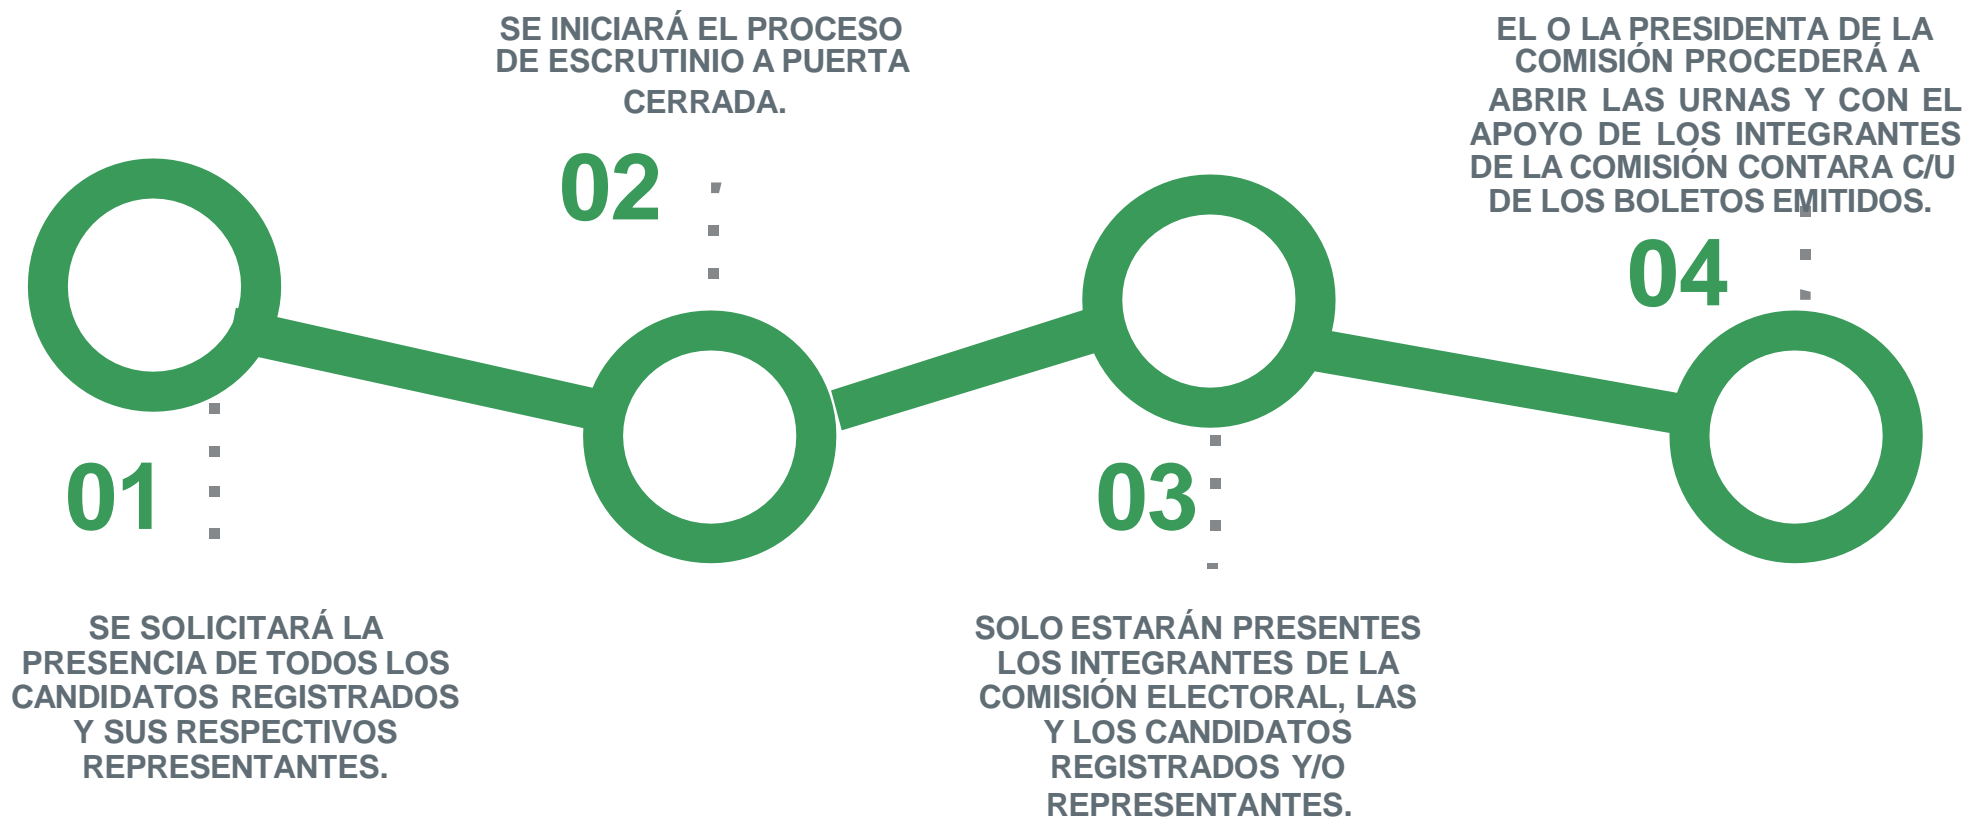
SE INICIARÁ EL PROCESO DE ESCRUTINIO A PUERTA CERRADA.

EL O LA PRESIDENTA DE LA COMISIÓN PROCEDERÁ A ABRIR LAS URNAS Y CON EL APOYO DE LOS INTEGRANTES DE LA COMISIÓN CONTARA C/U DE LOS BOLETOS EMITIDOS.

02

04

01

03

SE SOLICITARÁ LA PRESENCIA DE TODOS LOS CANDIDATOS REGISTRADOS Y SUS RESPECTIVOS REPRESENTANTES.

SOLO ESTARÁN PRESENTES LOS INTEGRANTES DE LA COMISIÓN ELECTORAL, LAS Y LOS CANDIDATOS REGISTRADOS Y/O REPRESENTANTES.